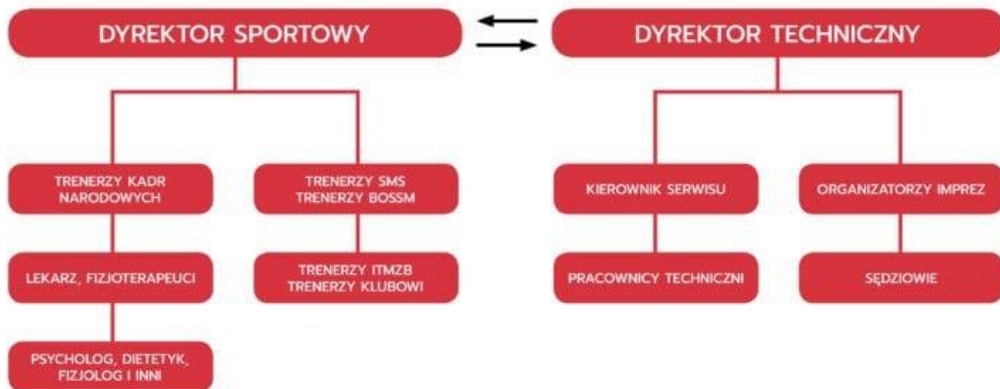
DYREKTOR SPORTOWY

DYREKTOR TECHNICZNY

TRENERZY KADR NARODOWYCH

TRENERZY SMS TRENERZY BOSSM

KIEROWNIK SERWISU

ORGANIZATORZY IMPREZ

LEKARZ, FIZJOTERAPEUCI

TRENERZY ITMZB TRENERZY KLUBOWI

PRACOWNICY TECHNICZNI

SĘDZIOWIE

PSYCHOLOG, DIETETYK, FIZJOLOG I INNI